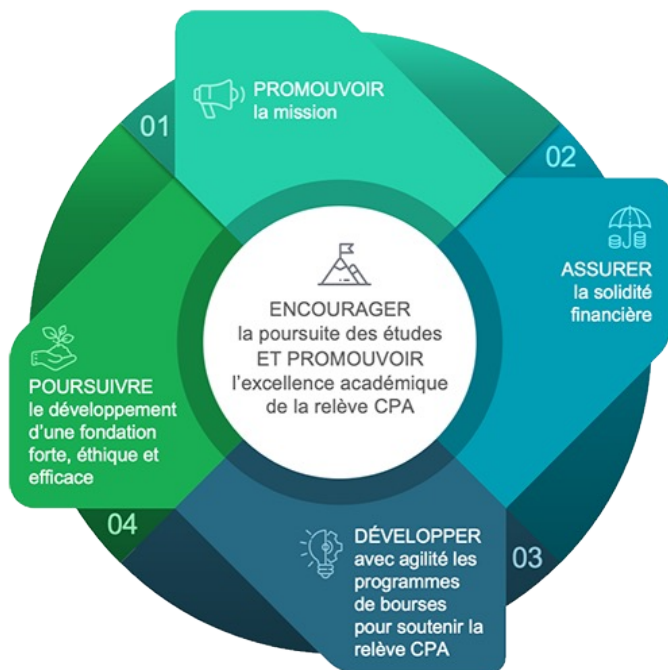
ENCOURAGER
la poursuite des études
ET PROMOUVOIR
l'excellence académique
de la relève CPA

01

PROMOUVOIR
la mission

02

ASSURER
la solidité
financière

03

DÉVELOPPER
avec agilité les
programmes
de bourses
pour soutenir la
relève CPA

04

POURSUIVRE
le développement
d'une fondation
forte, éthique et
efficace